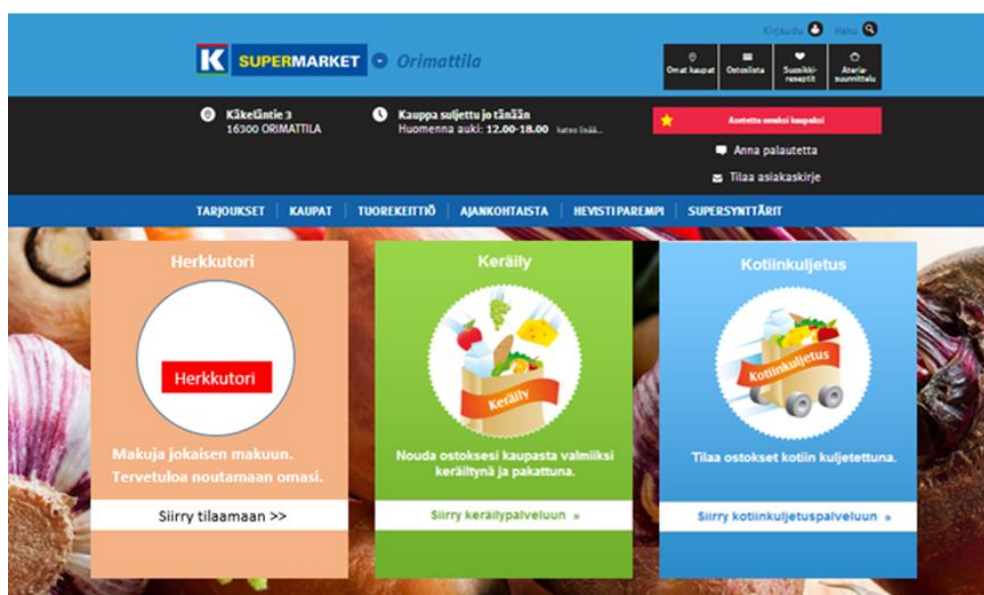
Kirjaudu Haku

K SUPERMARKET Orimattila

Omat kaupat Ostoslista Suosikkireseptit Ateriasuunnittelu

Käkeläntie 3
16300 ORIMATTILA

Kauppa suljettu jo tänään
Huomenna auki: 12.00-18.00 katso lisää...

Asetettu omaksi kaupaksi

Anna palautetta

Tilaa asiakaskirje

TARJOUKSET KAUPAT TUOREKEITTIÖ AJANKOHTAISTA HEVISTI PAREMPI SUPERSYNTTÄRIT

Herkkutori

Herkkutori

Makuja jokaisen makuun. Tervetuloa noutamaan omasi.

Siirry tilaamaan >>

Keräily

Keräily

Nouda ostoksesi kaupasta valmiiksi keräiltynä ja pakattuna.

Siirry keräilypalveluun »

Kotiinkuljetus

Kotiinkuljetus

Tilaa ostokset kotiin kuljetettuna.

Siirry kotiinkuljetuspalveluun »